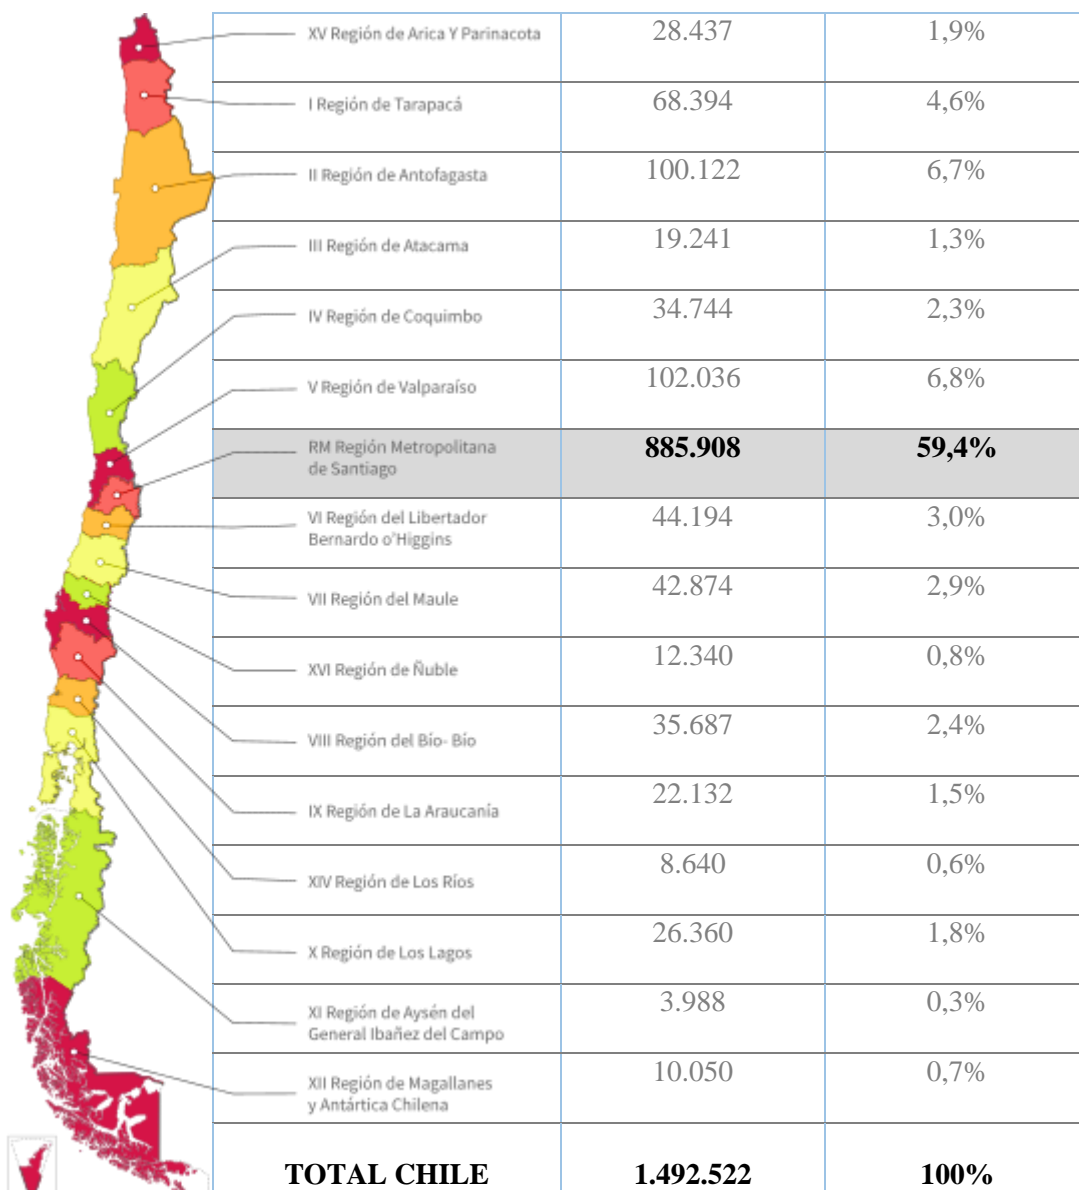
| XV Región de Arica Y Parinacota | 28.437 | 1,9% |
|---|---|---|
| I Región de Tarapacá | 68.394 | 4,6% |
| II Región de Antofagasta | 100.122 | 6,7% |
| III Región de Atacama | 19.241 | 1,3% |
| IV Región de Coquimbo | 34.744 | 2,3% |
| V Región de Valparaíso | 102.036 | 6,8% |
| RM Región Metropolitana de Santiago | **885.908** | **59,4%** |
| VI Región del Libertador Bernardo o'Higgins | 44.194 | 3,0% |
| VII Región del Maule | 42.874 | 2,9% |
| XVI Región de Ñuble | 12.340 | 0,8% |
| VIII Región del Bío- Bío | 35.687 | 2,4% |
| IX Región de La Araucanía | 22.132 | 1,5% |
| XIV Región de Los Ríos | 8.640 | 0,6% |
| X Región de Los Lagos | 26.360 | 1,8% |
| XI Región de Aysén del General Ibañez del Campo | 3.988 | 0,3% |
| XII Región de Magallanes y Antártica Chilena | 10.050 | 0,7% |
| **TOTAL CHILE** | **1.492.522** | **100%** |